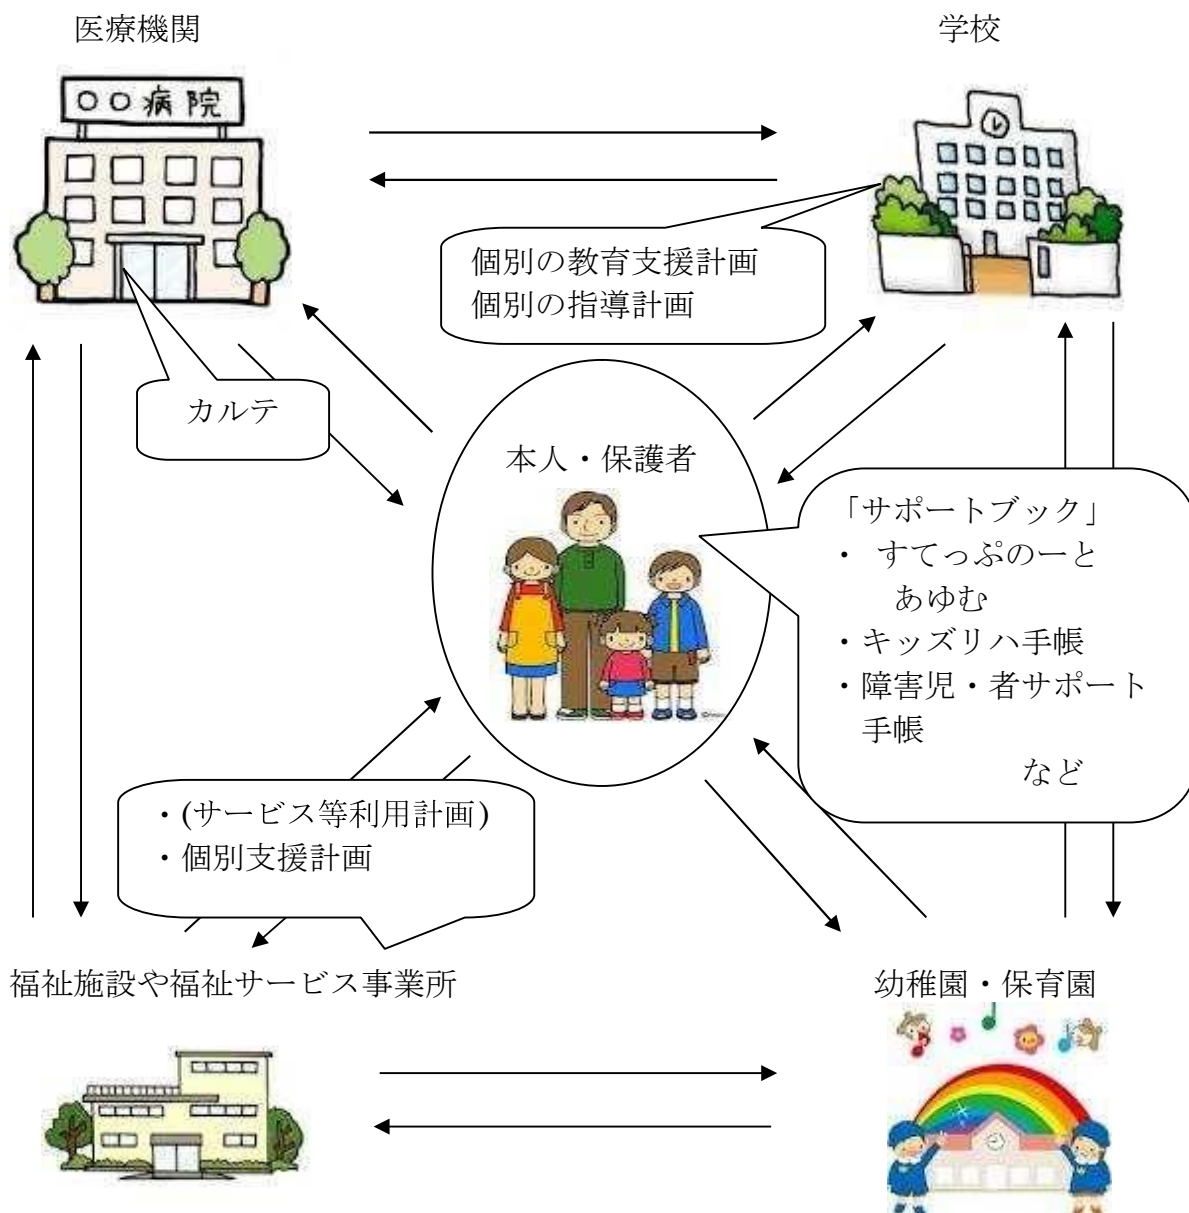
医療機関

学校

○○病院

個別の教育支援計画
個別の指導計画

カルテ

本人・保護者

「サポートブック」
・ すてっぷのーと
あゆむ
・キッズリハ手帳
・障害児・者サポート手帳
など

・(サービス等利用計画)
・個別支援計画

福祉施設や福祉サービス事業所

幼稚園・保育園